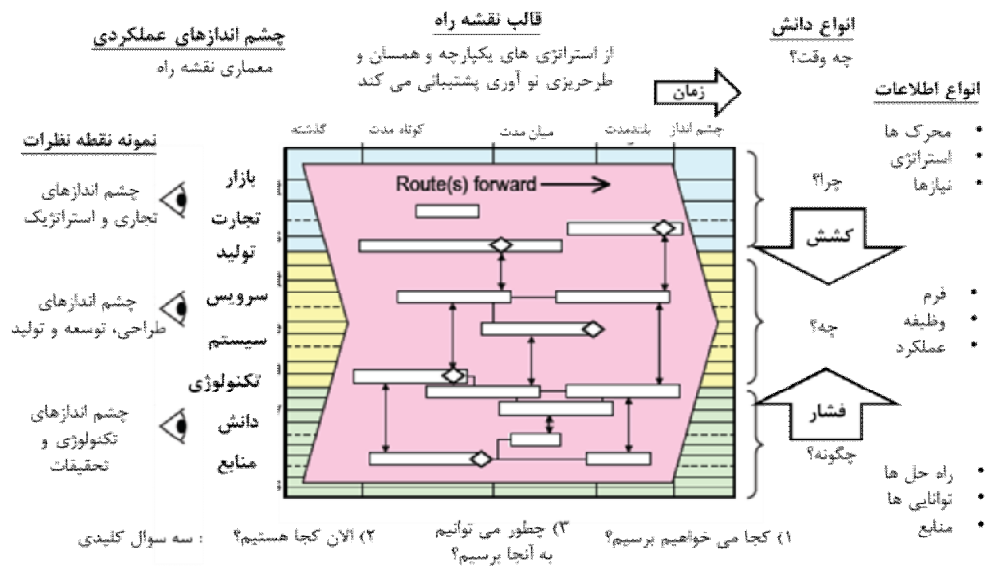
چشم اندازهای عملکردی
معماری نقشه راه

قالب نقشه راه
از استراتژی های یکپارچه و همسان و طرحریزی نو آوری پشتیبانی می کند

انواع دانش
چه وقت؟

زمان

انواع اطلاعات

نمونه نقطه نظرات

گذشته
کوتاه مدت
میان مدت
بلندمدت
چشم انداز

• محرک ها
• استراتژی
• نیازها

چرا؟

Route(s) forward

بازار
تجارت
تولید
سرویس
سیستم
تکنولوژی
دانش
منابع

چشم اندازهای تجاری و استراتژیک

کشش

چشم اندازهای طراحی، توسعه و تولید

• فرم
• وظیفه
• عملکرد

چه؟

چشم اندازهای تکنولوژی و تحقیقات

فشار

چگونه؟

• راه حل ها
• توانایی ها
• منابع

: سه سوال کلیدی
۲) الان کجا هستیم؟
۳) چطور می توانیم به آنجا برسیم؟
۱) کجا می خواهیم برسیم؟